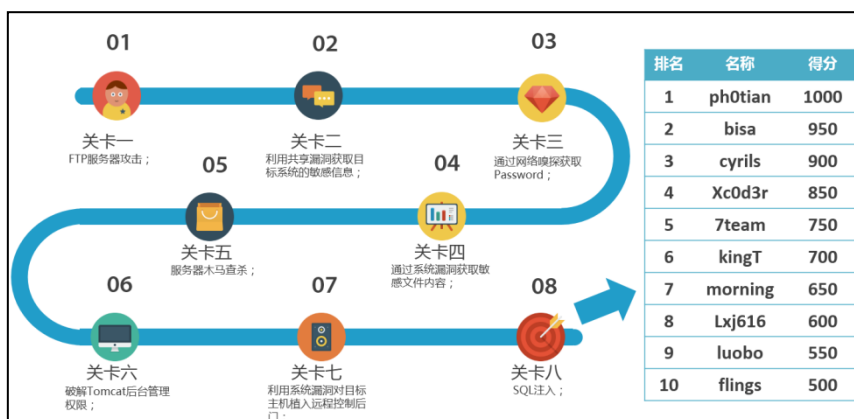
01

关卡一
FTP服务器攻击；

02

关卡二
利用共享漏洞获取目标系统的敏感信息；

03

关卡三
通过网络嗅探获取Password；

04

关卡四
通过系统漏洞获取敏感文件内容；

05

关卡五
服务器木马查杀；

06

关卡六
破解Tomcat后台管理权限；

07

关卡七
利用系统漏洞对目标主机植入远程控制后门；

08

关卡八
SQL注入；

| 排名 | 名称 | 得分 |
|---|---|---|
| 1 | ph0tian | 1000 |
| 2 | bisa | 950 |
| 3 | cyrils | 900 |
| 4 | Xc0d3r | 850 |
| 5 | 7team | 750 |
| 6 | kingT | 700 |
| 7 | morning | 650 |
| 8 | Lxj616 | 600 |
| 9 | luobo | 550 |
| 10 | flings | 500 |